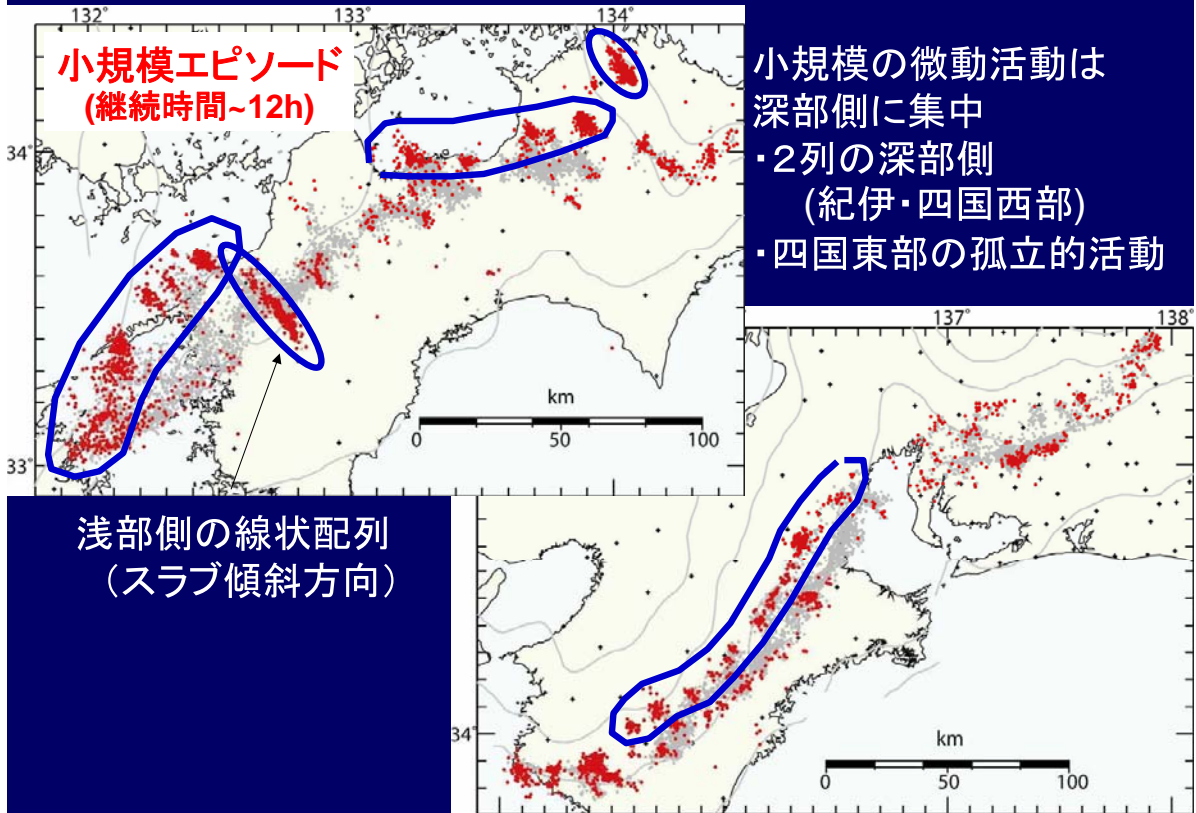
132°
133°
134°
小規模エピソード
(継続時間~12h)
34°
33°
km
0 50 100

小規模の微動活動は
深部側に集中
・2列の深部側
(紀伊・四国西部)
・四国東部の孤立的活動

浅部側の線状配列
(スラブ傾斜方向)

137°
138°
34°
km
0 50 100